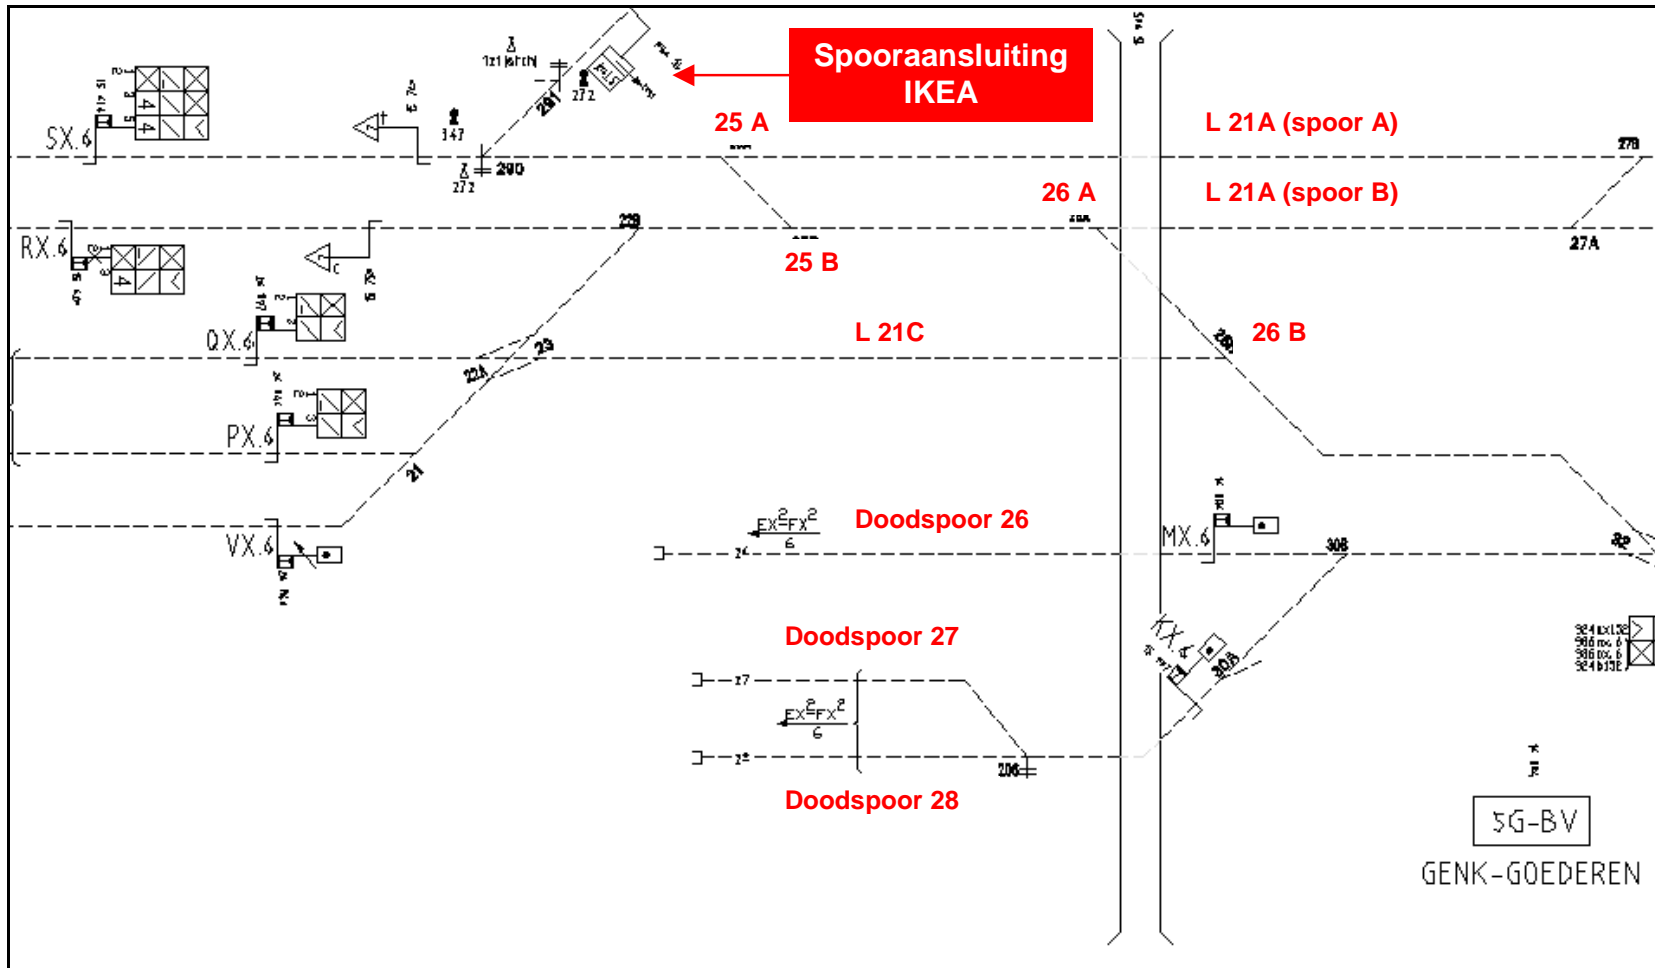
Spooraansluiting IKEA

25 A

L 21A (spoor A)

26 A

L 21A (spoor B)

25 B

L 21C

26 B

SX.6

RX.6

QX.6

PX.6

VX.6

MX.6

KX.4

291

290

229

224

23

21

308

308

206

27A

Doodspoor 26

Doodspoor 27

Doodspoor 28

5G-BV

GENK-GOEDEREN